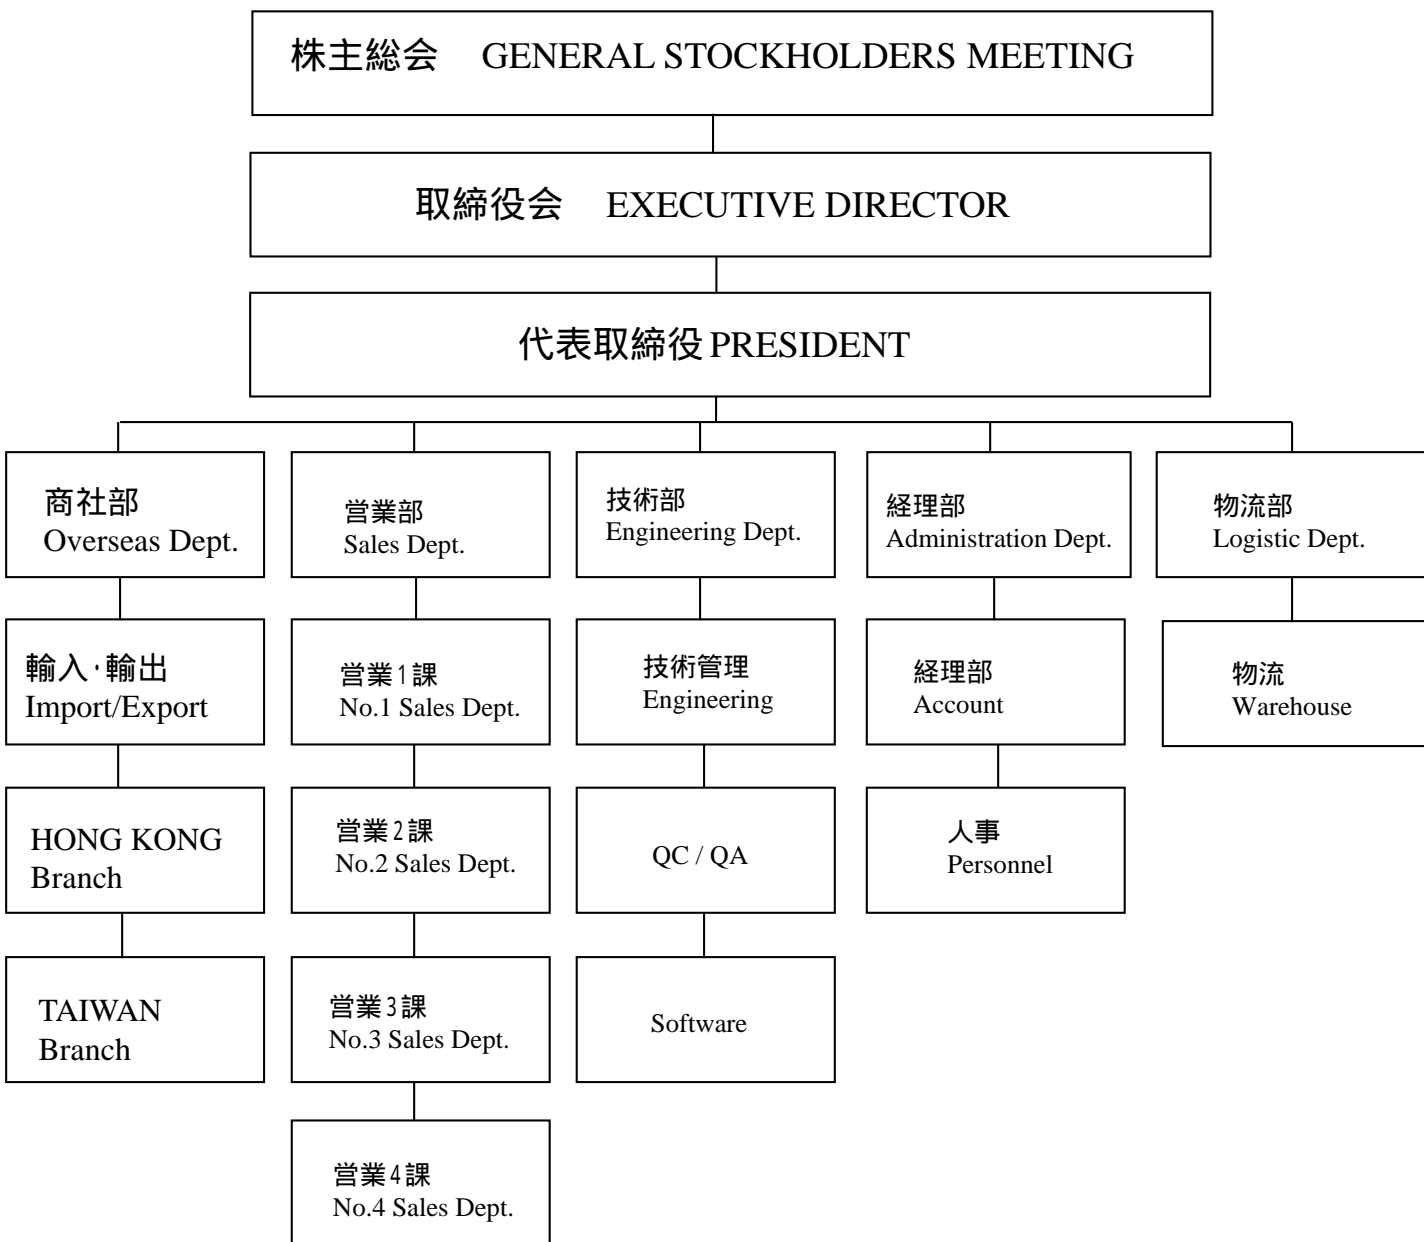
株主総会 GENERAL STOCKHOLDERS MEETING

取締役会 EXECUTIVE DIRECTOR

代表取締役 PRESIDENT

商社部
Overseas Dept.

輸入·輸出
Import/Export

HONG KONG Branch

TAIWAN Branch

営業部
Sales Dept.

営業1課
No.1 Sales Dept.

営業2課
No.2 Sales Dept.

営業3課
No.3 Sales Dept.

営業4課
No.4 Sales Dept.

技術部
Engineering Dept.

技術管理
Engineering

QC / QA

Software

経理部
Administration Dept.

経理部
Account

人事
Personnel

物流部
Logistic Dept.

物流
Warehouse